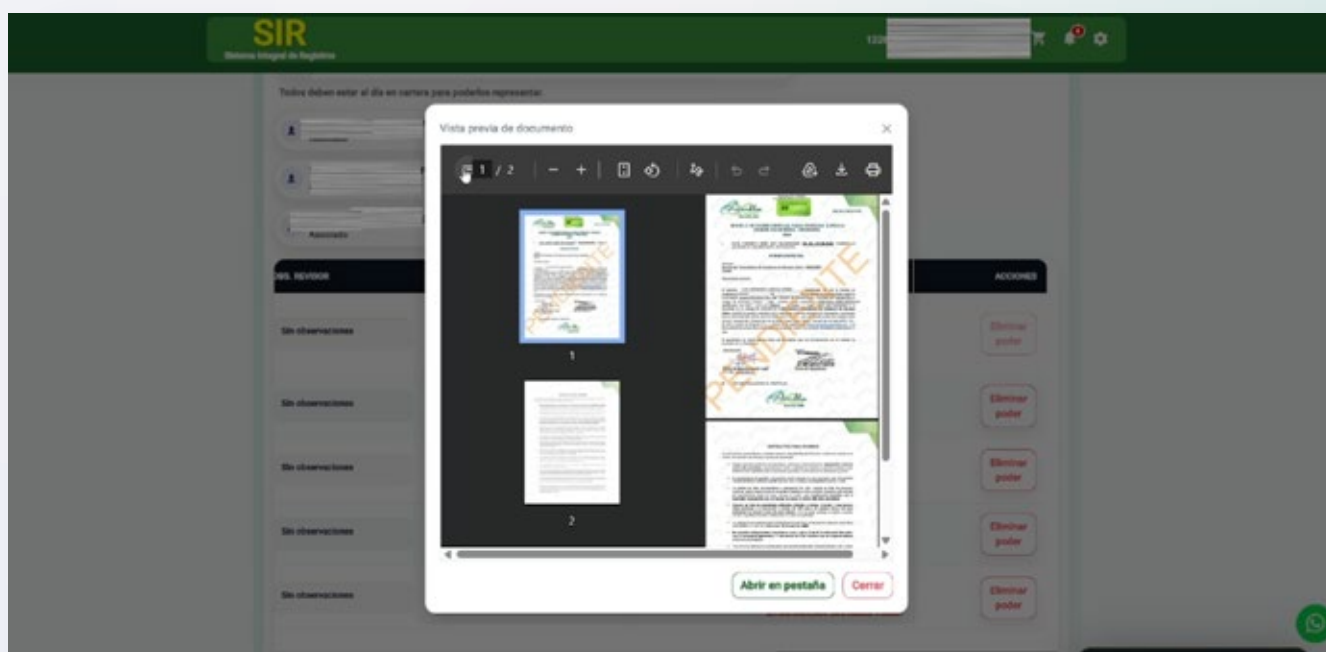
SIR
Sistema Integral de Registros

Todos deben estar al día en cartera para poderlos representar.

Asociado

OBS. REVISOR
ACCIONES

Sin observaciones
Eliminar poder

Sin observaciones
Eliminar poder

Sin observaciones
Eliminar poder

Sin observaciones
Eliminar poder

Sin observaciones
Eliminar poder

Vista previa de documento

1 / 2

PENDIENTE

1

2

PENDIENTE

Abrir en pestaña
Cerrar